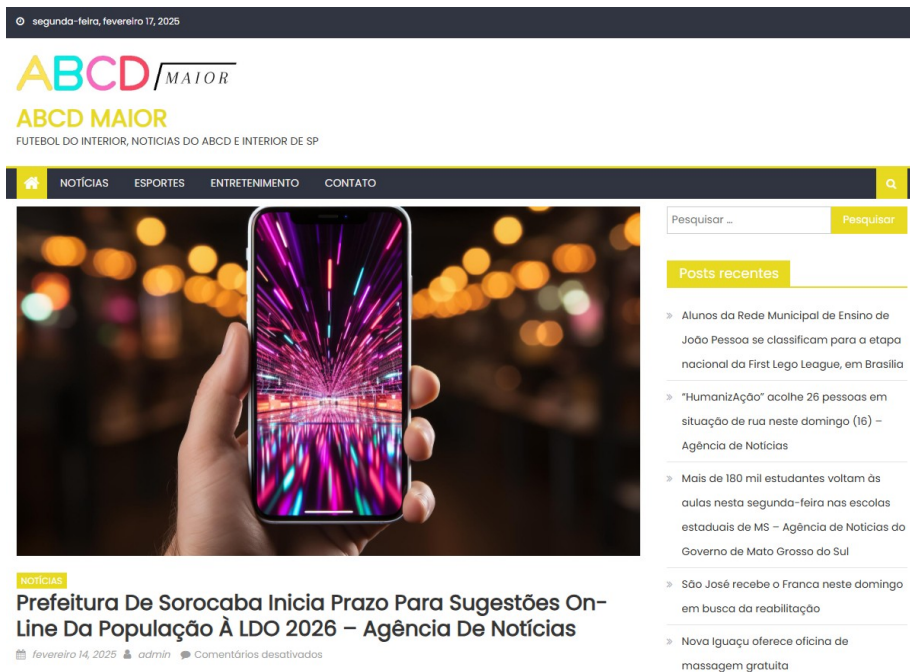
segunda-feira, fevereiro 17, 2025

ABCD MAIOR

ABCD MAIOR

FUTEBOL DO INTERIOR, NOTICIAS DO ABCD E INTERIOR DE SP

NOTÍCIAS ESPORTES ENTRETENIMENTO CONTATO

NOTÍCIAS

Prefeitura De Sorocaba Inicia Prazo Para Sugestões On-Line Da População À LDO 2026 – Agência De Notícias

fevereiro 14, 2025 admin Comentários desativados

Pesquisar … Pesquisar

Posts recentes

Alunos da Rede Municipal de Ensino de João Pessoa se classificam para a etapa nacional da First Lego League, em Brasília

"HumanizAção" acolhe 26 pessoas em situação de rua neste domingo (16) – Agência de Notícias

Mais de 180 mil estudantes voltam às aulas nesta segunda-feira nas escolas estaduais de MS – Agência de Notícias do Governo de Mato Grosso do Sul

São José recebe o Franca neste domingo em busca da reabilitação

Nova Iguaçu oferece oficina de massagem gratuita